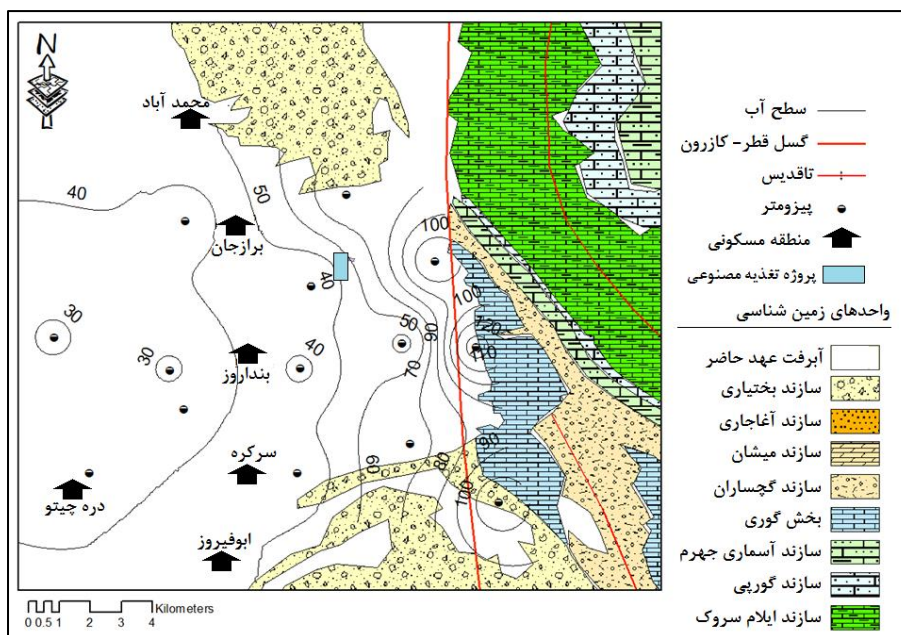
N

محمد آباد

برازجان

بندارور

سرکره

دره چیتو

ابوفیروز

40
50
40
30
30
40
50
70
90
100
100
120
110
60
80
90
100

0 0.5 1 2 3 4 Kilometers

سطح آب
گسل قطر- کازرون
تاقدیس
پیزومتر
منطقه مسکونی
پروژه تغذیه مصنوعی
واحدهای زمین شناسی
آبرفت عهد حاضر
سازند بختیاری
سازند آغاجاری
سازند میشان
سازند گچساران
بخش گوری
سازند آسماری جهرم
سازند گورپی
سازند ایلام سروک